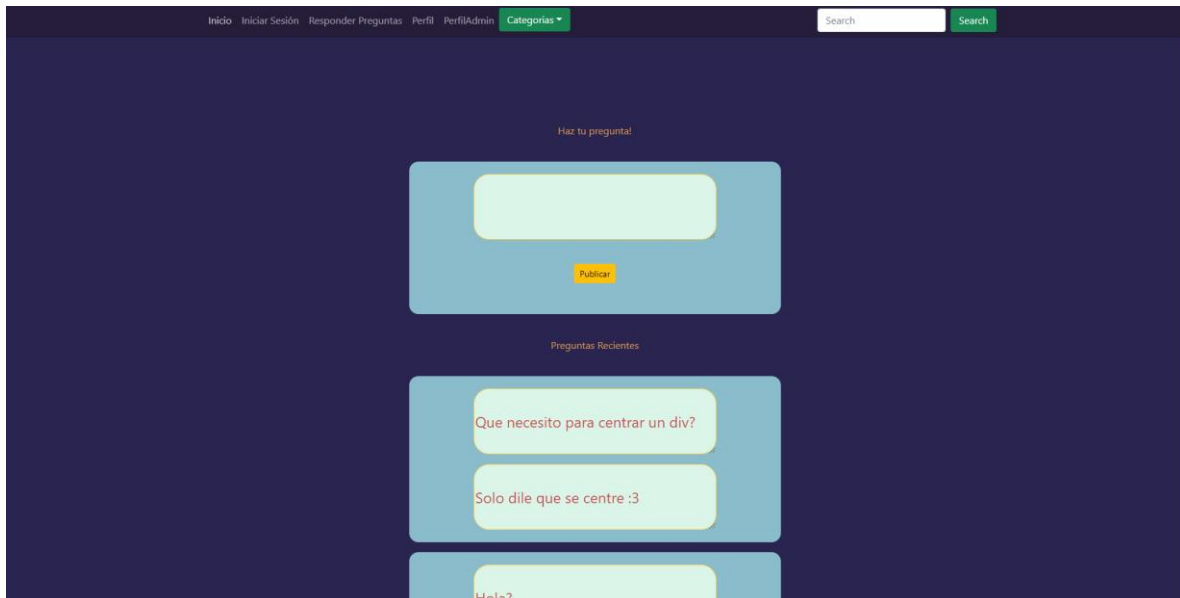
Inicio Iniciar Sesión Responder Preguntas Perfil PerfilAdmin Categorias ▾

Search Search

Haz tu pregunta!

Publicar

Preguntas Recientes

Que necesito para centrar un div?

Solo dile que se centre :3

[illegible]